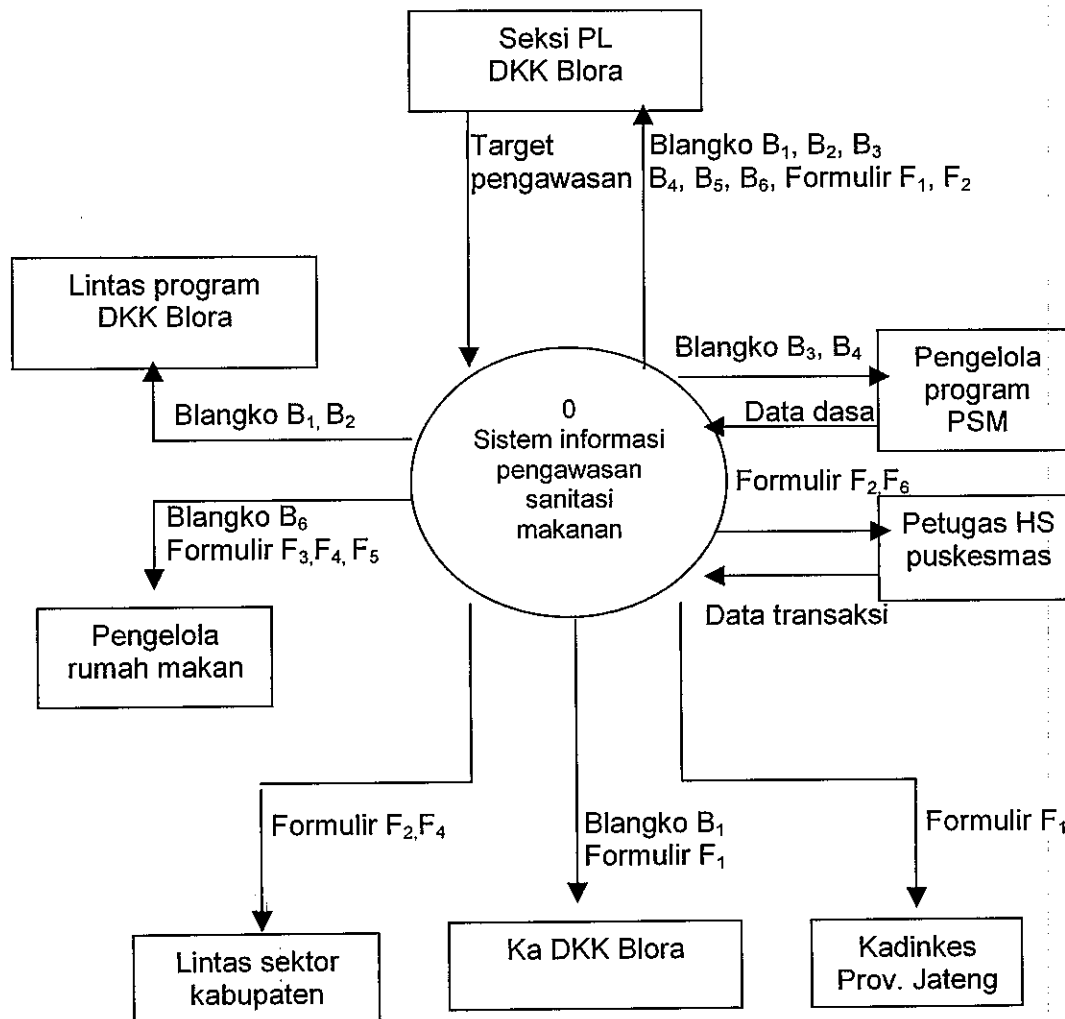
Seksi PL
DKK Blora

Target pengawasan

Blangko $B_1$, $B_2$, $B_3$ $B_4$, $B_5$, $B_6$, Formulir $F_1$, $F_2$

Lintas program
DKK Blora

Blangko $B_1$, $B_2$

0
Sistem informasi pengawasan sanitasi makanan

Blangko $B_3$, $B_4$

Pengelola program PSM

Data dasa

Formulir $F_2$,$F_6$

Blangko $B_6$
Formulir $F_3$,$F_4$, $F_5$

Petugas HS puskesmas

Data transaksi

Pengelola rumah makan

Formulir $F_2$,$F_4$

Blangko $B_1$
Formulir $F_1$

Formulir $F_1$

Lintas sektor kabupaten

Ka DKK Blora

Kadinkes Prov. Jateng